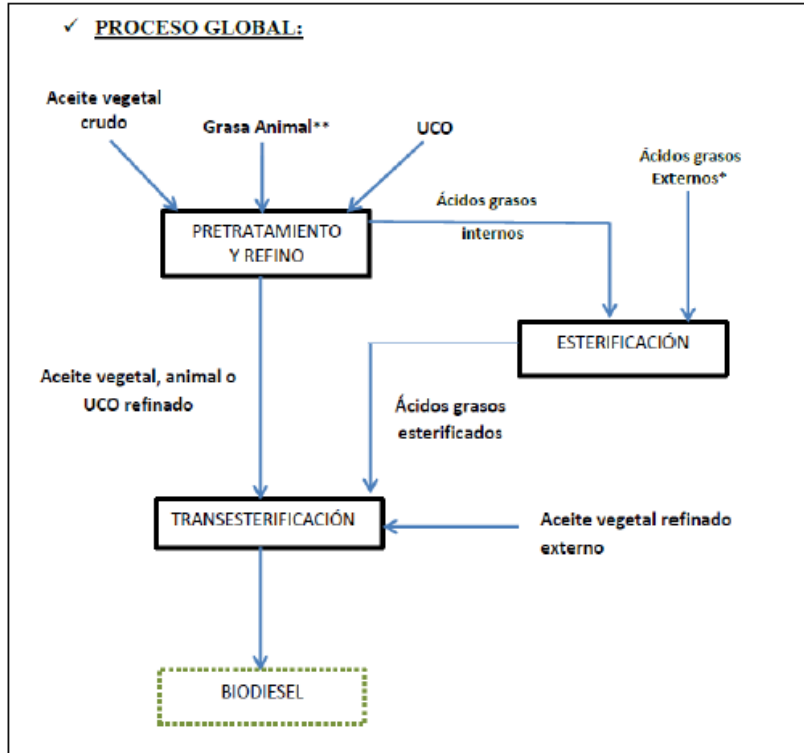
✓ PROCESO GLOBAL:

Aceite vegetal crudo

Grasa Animal**

UCO

Ácidos grasos Externos*

Ácidos grasos internos

PRETRATAMIENTO Y REFINO

ESTERIFICACIÓN

Aceite vegetal, animal o UCO refinado

Ácidos grasos esterificados

TRANSESTERIFICACIÓN

Aceite vegetal refinado externo

BIODIESEL